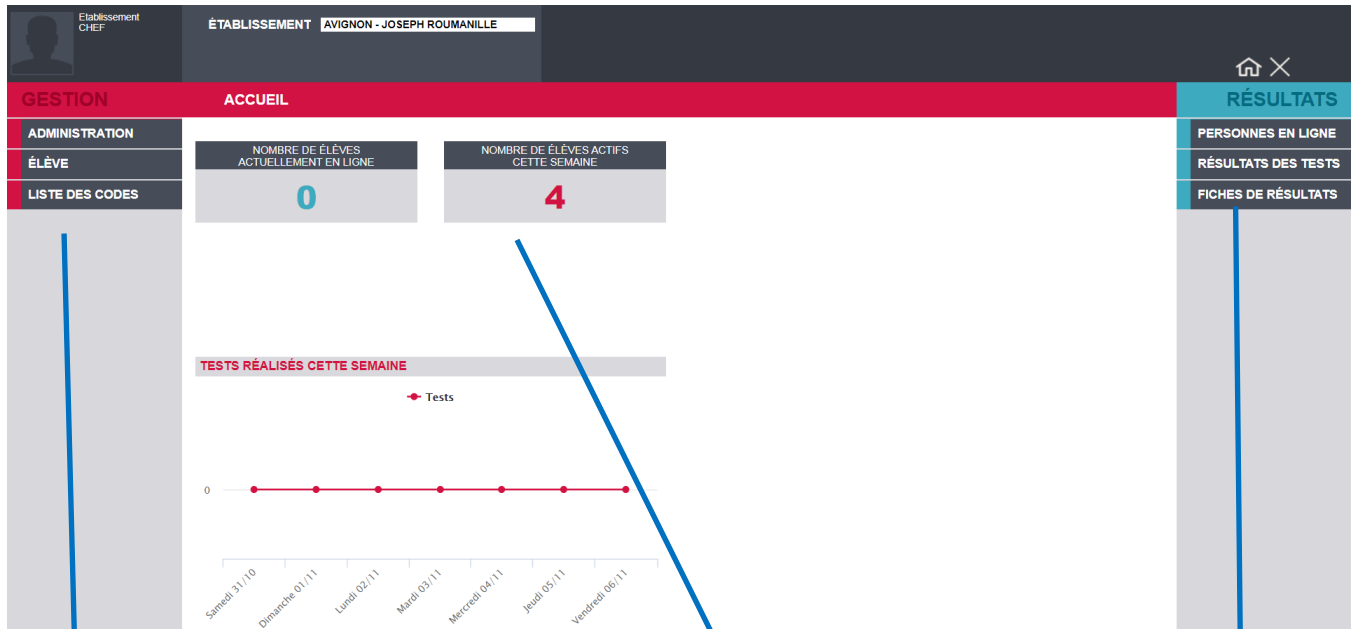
Etablissement
CHEF

ÉTABLISSEMENT AVIGNON - JOSEPH ROUMANILLE

GESTION

ACCUEIL

RÉSULTATS

ADMINISTRATION

ÉLÈVE

LISTE DES CODES

NOMBRE DE ÉLÈVES ACTUELLEMENT EN LIGNE

0

NOMBRE DE ÉLÈVES ACTIFS CETTE SEMAINE

4

PERSONNES EN LIGNE

RÉSULTATS DES TESTS

FICHES DE RÉSULTATS

TESTS RÉALISÉS CETTE SEMAINE

Tests

0

Samedi 31/10
Dimanche 01/11
Lundi 02/11
Mardi 03/11
Mercredi 04/11
Jeudi 05/11
Vendredi 06/11